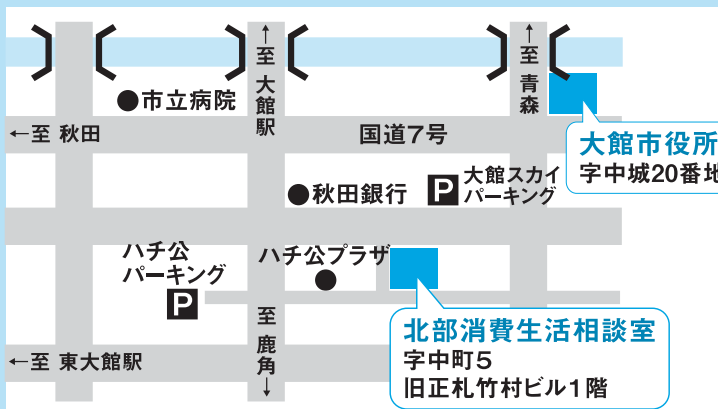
↑至大館駅

↑至青森

●市立病院

←至 秋田

国道7号

大館市役所
字中城20番地

大館スカイパーキング

●秋田銀行

ハチ公パーキング

ハチ公プラザ

北部消費生活相談室
字中町５
旧正札竹村ビル１階

至鹿角↓

←至 東大館駅